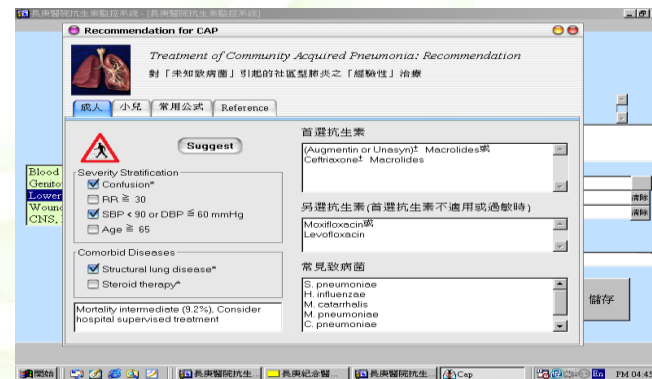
長庚醫院抗生素監控系統 - [長庚醫院抗生素監控系統]
Recommendation for CAP
Treatment of Community Acquired Pneumonia: Recommendation
對「未知致病菌」引起的社區型肺炎之「經驗性」治療
成人 | 小兒 | 常用公式 | Reference
Suggest
Severity Stratification
Confusion*
RR ≧ 30
SBP < 90 or DBP ≦ 60 mmHg
Age ≧ 65
Comorbid Diseases
Structural lung disease*
Steroid therapy*
Mortality intermediate (9.2%). Consider hospital supervised treatment
首選抗生素
(Augmentin or Unasyn)± Macrolides或
Ceftriaxone± Macrolides
另選抗生素(首選抗生素不適用或過敏時)
Moxifloxacin或
Levofloxacin
常見致病菌
S. pneumoniae
H. influenzae
M. catarrhalis
M. pneumoniae
C. pneumoniae
Blood
Genito
Lower
Woun
CNS,
清除
清除
儲存
開始 | 長庚醫院抗生... | 長庚紀念醫... | 長庚醫院抗生... | Cap | En | PM 04:45